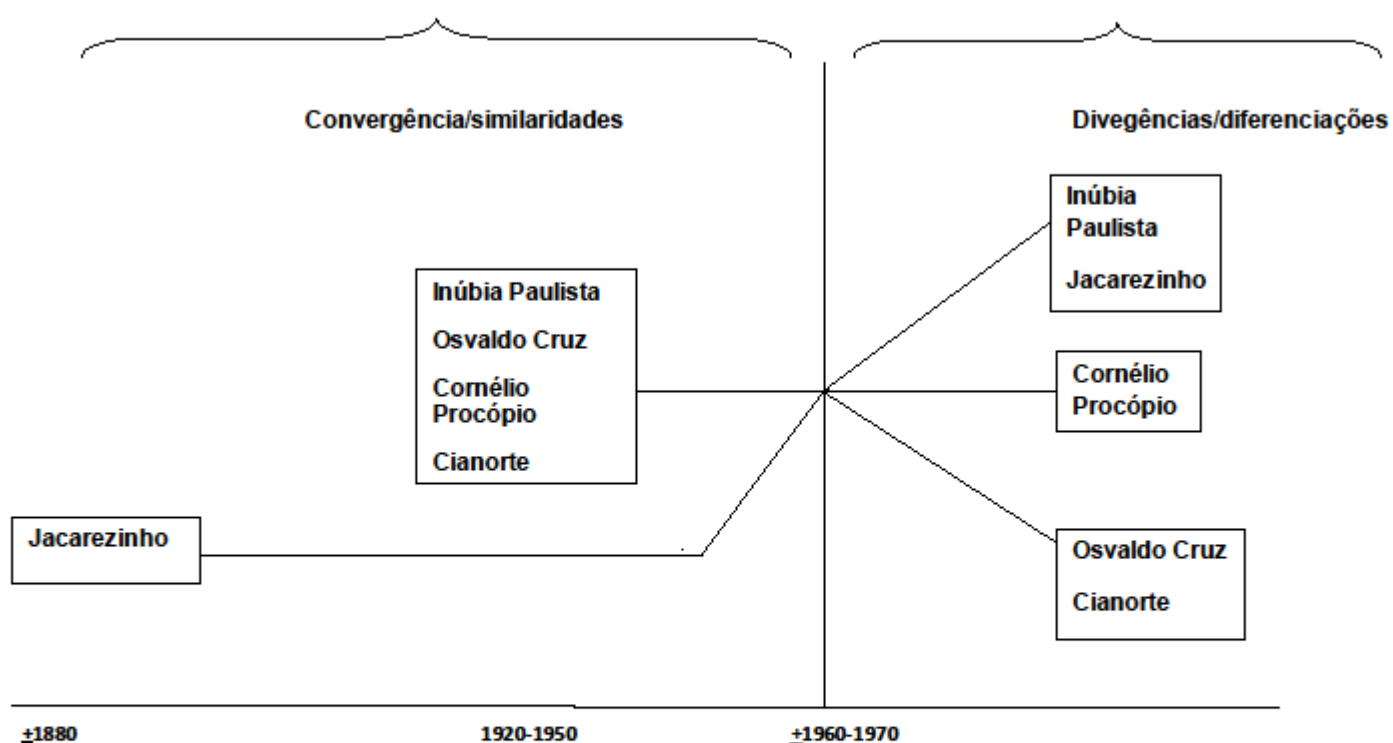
Convergência/similaridades

Divegências/diferenciações

Inúbia Paulista

Jacarezinho

Inúbia Paulista

Osvaldo Cruz

Cornélio Procópio

Cianorte

Cornélio Procópio

Jacarezinho

Osvaldo Cruz

Cianorte

±1880

1920-1950

±1960-1970